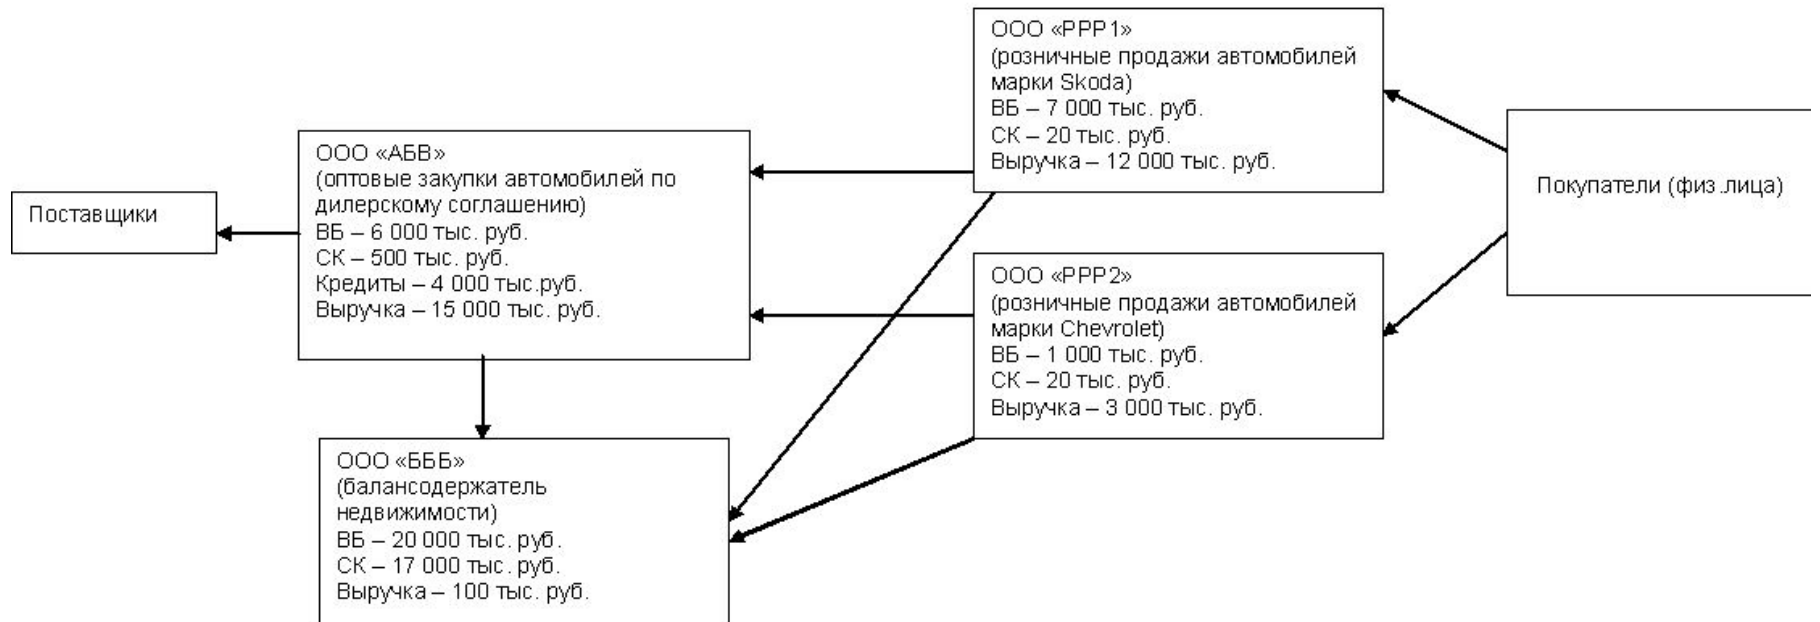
Поставщики

ООО «АБВ»
(оптовые закупки автомобилей по дилерскому соглашению)
ВБ – 6 000 тыс. руб.
СК – 500 тыс. руб.
Кредиты – 4 000 тыс.руб.
Выручка – 15 000 тыс. руб.

ООО «РРР1»
(розничные продажи автомобилей марки Skoda)
ВБ – 7 000 тыс. руб.
СК – 20 тыс. руб.
Выручка – 12 000 тыс. руб.

Покупатели (физ.лица)

ООО «РРР2»
(розничные продажи автомобилей марки Chevrolet)
ВБ – 1 000 тыс. руб.
СК – 20 тыс. руб.
Выручка – 3 000 тыс. руб.

ООО «БББ»
(балансодержатель недвижимости)
ВБ – 20 000 тыс. руб.
СК – 17 000 тыс. руб.
Выручка – 100 тыс. руб.